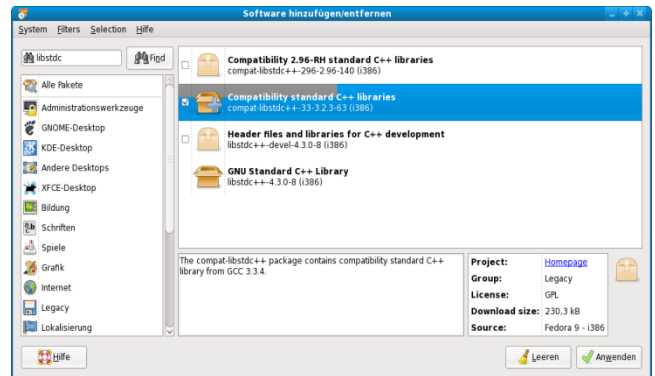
Software hinzufügen/entfernen

System Filters Selection Hilfe

libstdc

Find

Alle Pakete
Administrationswerkzeuge
GNOME-Desktop
KDE-Desktop
Andere Desktops
XFCE-Desktop
Bildung
Schriften
Spiele
Grafik
Internet
Legacy
Lokalisierung

Compatibility 2.96-RH standard C++ libraries
compat-libstdc++-296-2.96-140 (i386)

Compatibility standard C++ libraries
compat-libstdc++-33-3.2.3-63 (i386)

Header files and libraries for C++ development
libstdc++-devel-4.3.0-8 (i386)

GNU Standard C++ Library
libstdc++-4.3.0-8 (i386)

The compat-libstdc++ package contains compatibility standard C++ library from GCC 3.3.4.

| | |
|---|---|
| Project: | Homepage |
| Group: | Legacy |
| License: | GPL |
| Download size: | 230,3 kB |
| Source: | Fedora 9 - i386 |

Hilfe

Leeren

Anwenden